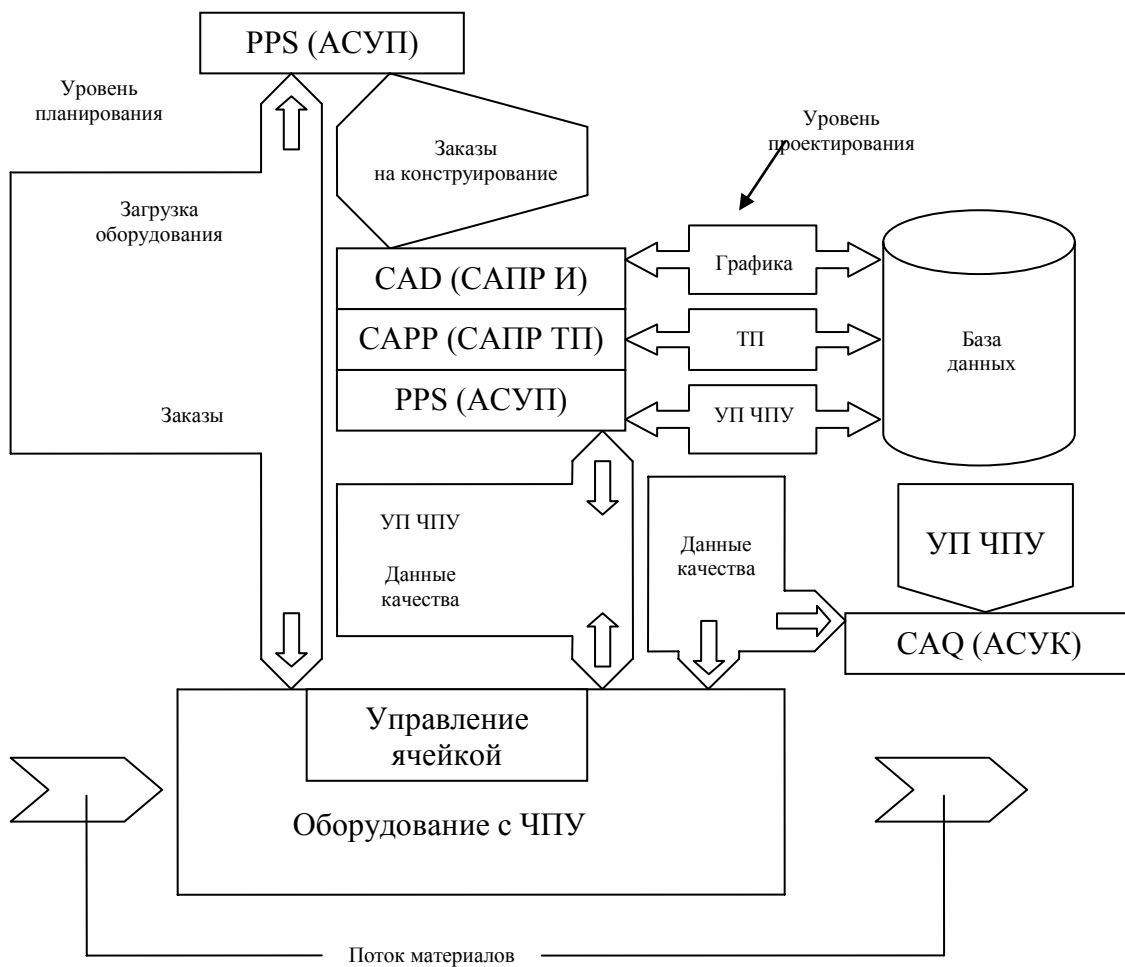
PPS (АСУП)

Уровень планирования

Заказы на конструирование

Уровень проектирования

Загрузка оборудования

CAD (САПР И)

Графика

CAPP (САПР ТП)

ТП

База данных

PPS (АСУП)

УП ЧПУ

Заказы

УП ЧПУ

Данные качества

Данные качества

УП ЧПУ

CAQ (АСУК)

Управление ячейкой

Оборудование с ЧПУ

Поток материалов